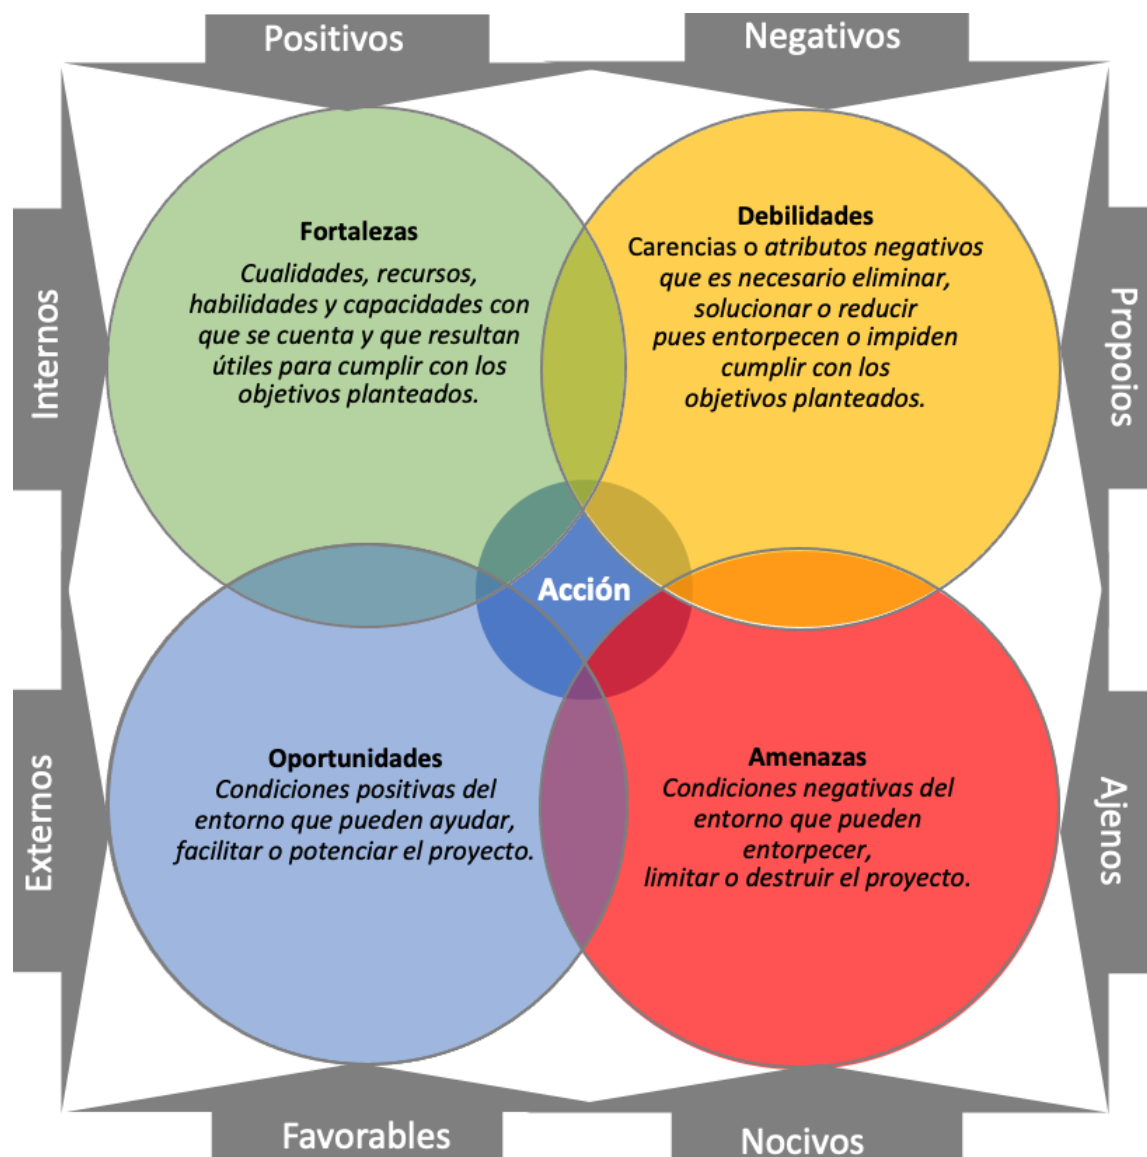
Positivos

Negativos

Internos

Propoios

Fortalezas

Cualidades, recursos, habilidades y capacidades con que se cuenta y que resultan útiles para cumplir con los objetivos planteados.

Debilidades

Carencias o atributos negativos que es necesario eliminar, solucionar o reducir pues entorpecen o impiden cumplir con los objetivos planteados.

Acción

Externos

Ajenos

Oportunidades

Condiciones positivas del entorno que pueden ayudar, facilitar o potenciar el proyecto.

Amenazas

Condiciones negativas del entorno que pueden entorpecer, limitar o destruir el proyecto.

Favorables

Nocivos